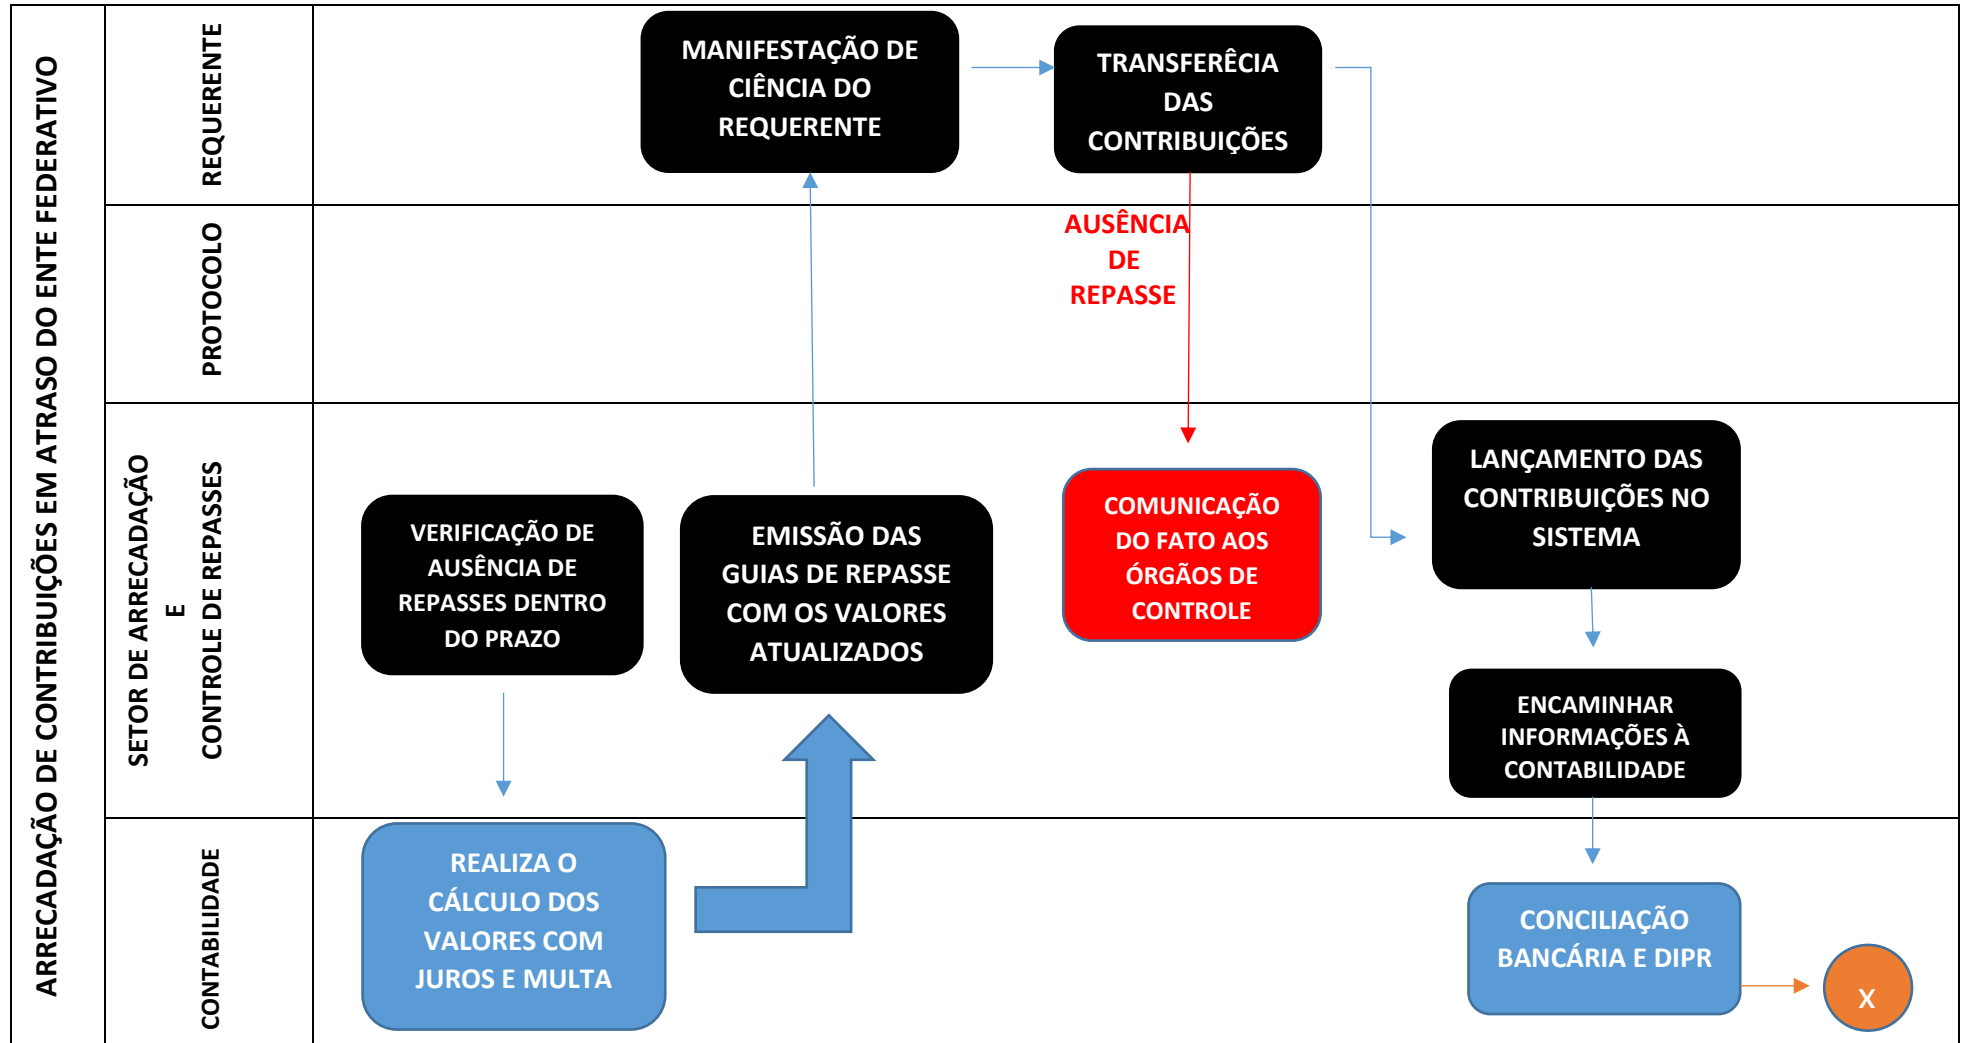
ARRECADAÇÃO DE CONTRIBUIÇÕES EM ATRASO DO ENTE FEDERATIVO

REQUERENTE

MANIFESTAÇÃO DE CIÊNCIA DO REQUERENTE

TRANSFERÊCIA DAS CONTRIBUIÇÕES

PROTOCOLO

AUSÊNCIA DE REPASSE

SETOR DE ARRECADAÇÃO E CONTROLE DE REPASSES

VERIFICAÇÃO DE AUSÊNCIA DE REPASSES DENTRO DO PRAZO

EMISSÃO DAS GUIAS DE REPASSE COM OS VALORES ATUALIZADOS

COMUNICAÇÃO DO FATO AOS ÓRGÃOS DE CONTROLE

LANÇAMENTO DAS CONTRIBUIÇÕES NO SISTEMA

ENCAMINHAR INFORMAÇÕES À CONTABILIDADE

CONTABILIDADE

REALIZA O CÁLCULO DOS VALORES COM JUROS E MULTA

CONCILIAÇÃO BANCÁRIA E DIPR

X